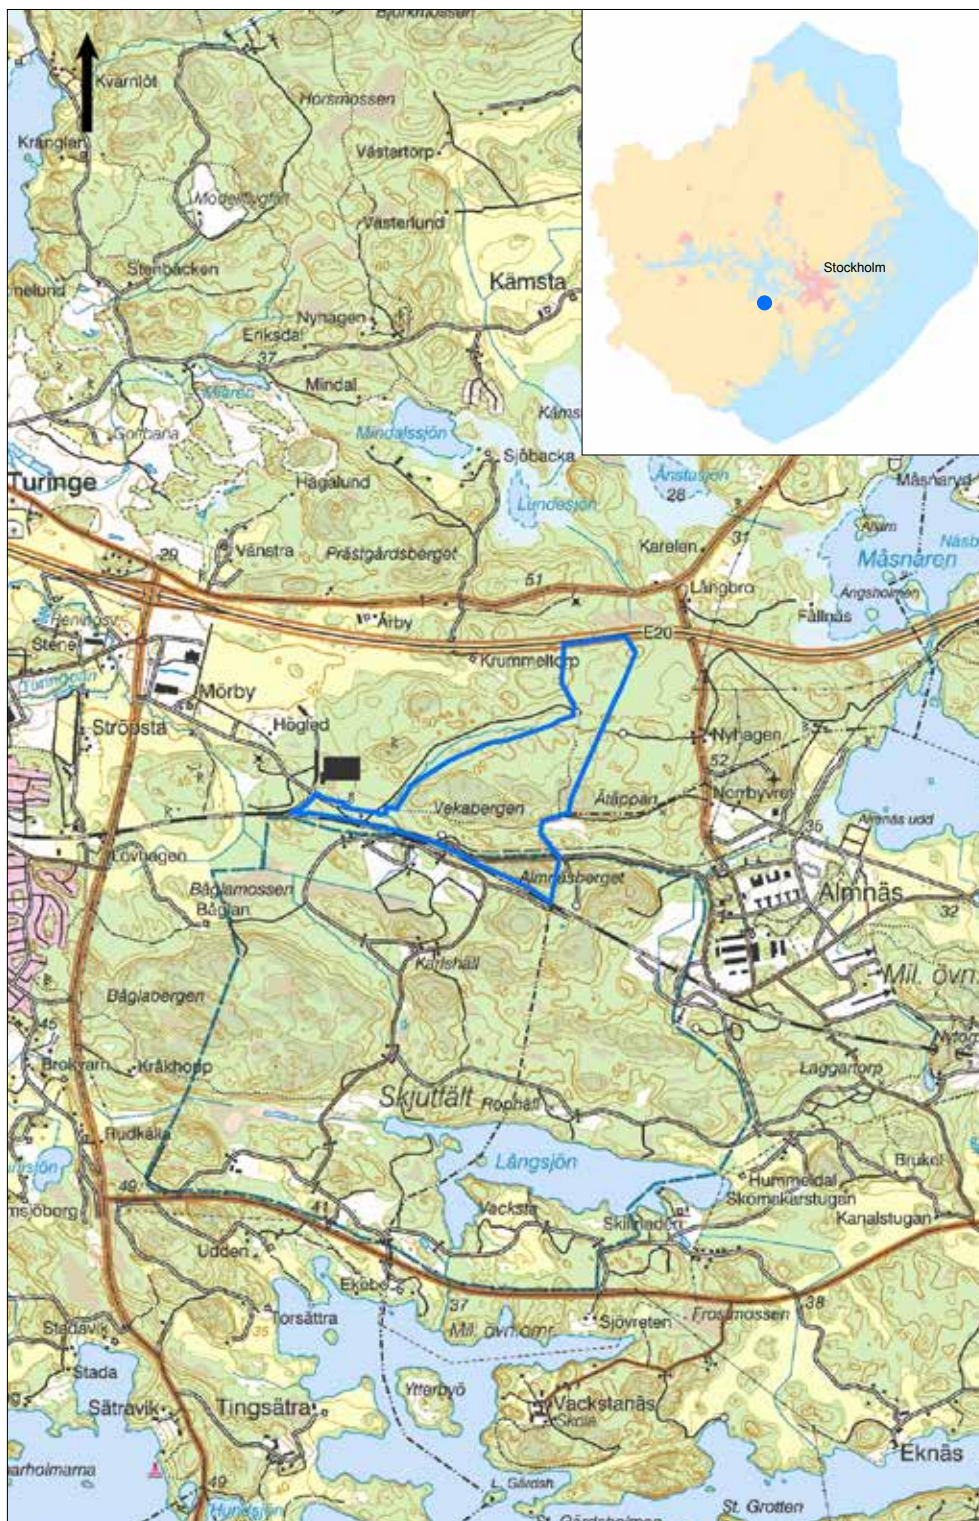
Björkmossen
Kvarnlöt
Horsmossen
Kranglan
Västertorp
Modellflygfält
Västerlund
Stenbacken
Kämsta
nelund
Nynagen
Eriksdal
37
Mindal
Mälaren
Kämsta
Gorbana
Mindalssjön
Sjöbacka
Stockholm
Turinge
Hagalund
Lundesjön
Ånstasjön
28
Måsnaryd
Vänstra
Prästgårdsberget
Karelen
31
Måsnaren
Nåsby
29
51
Långbro
Angsholmen
Fällnäs
Stene
Årby
E20
Krummeltorp
Mörby
Ströpsta
Högled
Nyhagen
52
Norrbyvret
Vekabergen
Ålacpan
Almnäs udd
35
Lövhagen
Almnäsberget
Almnäs
Båglamossen
Båglan
32
Karlshäll
Mil. övn
Båglabergen
45
Brokvarn
Kråkhopp
Laggartorp
Skjutfält
Rodhäll
Rudkälla
Långsjön
Hummeldal
Skomakarstugan
Brukel
49
Vacksta
Skillnaden
Kanalstugan
nsöborg
Udden
Ekebo
Torsättra
37
Mil. övn.omr.
Sjövreten
Frossmossen
38
Stadavik
35
Stada
Sätravik
Tingsätra
Ytterbyö
Vackstanäs
Skola
Eknäs
arholmarna
49
L. Gårdsh
St. Grotten